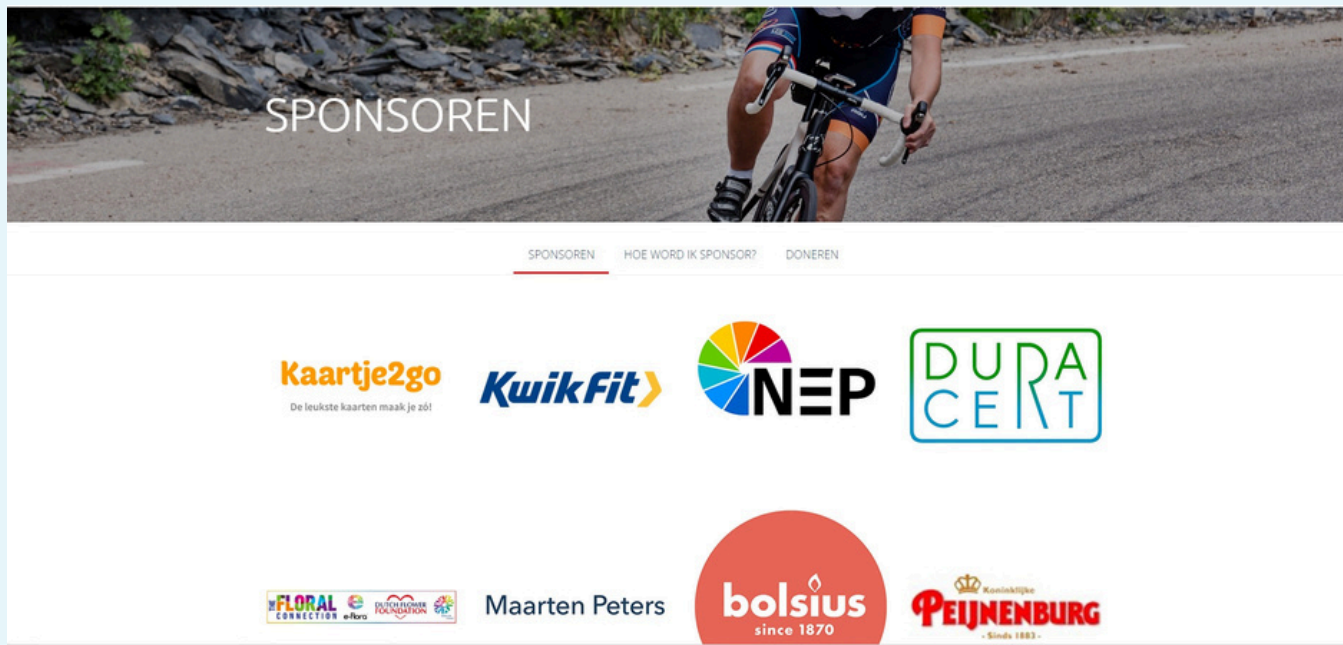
SPONSOREN

SPONSOREN HOE WORD IK SPONSOR? DONEREN

Kaartje2go
De leukste kaarten maak je zó!

KwikFit

NEP

DURA CERT

THE FLORAL CONNECTION e-flora DUTCH FLOWER FOUNDATION

Maarten Peters

bolsius
since 1870

Koninklijke
PEIJNENBURG
- Sinds 1883 -